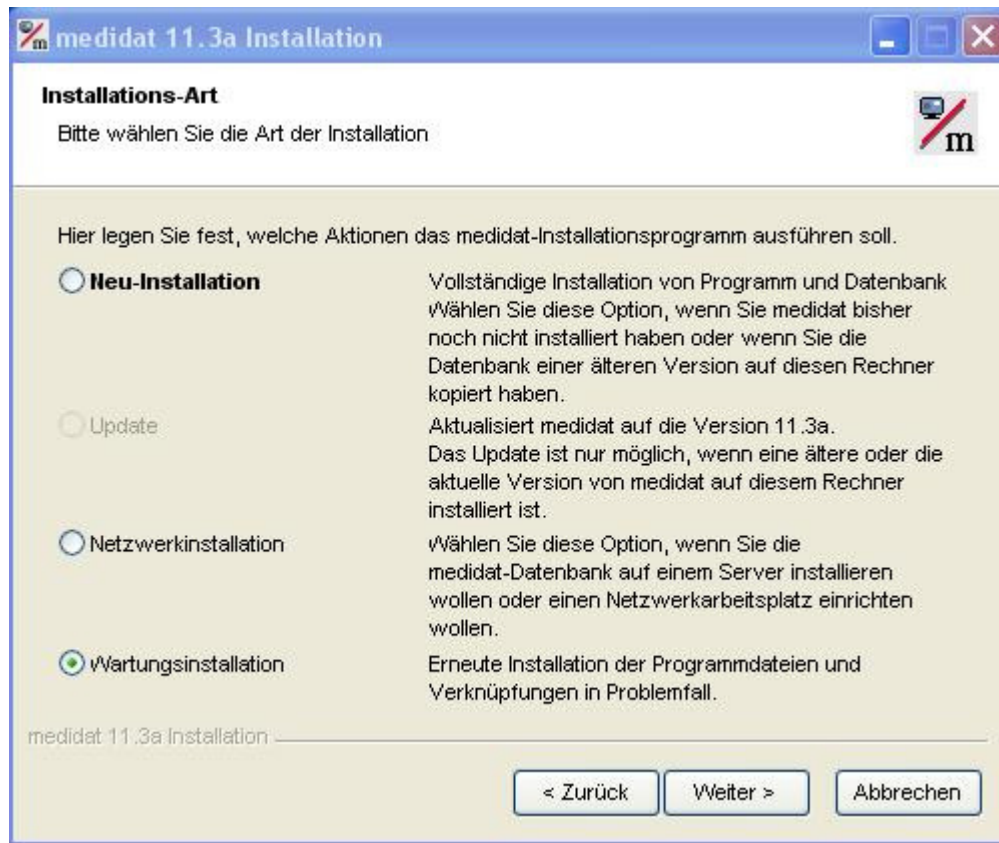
medidat 11.3a Installation

Installations-Art
Bitte wählen Sie die Art der Installation

Hier legen Sie fest, welche Aktionen das medidat-Installationsprogramm ausführen soll.

Neu-Installation
Vollständige Installation von Programm und Datenbank Wählen Sie diese Option, wenn Sie medidat bisher noch nicht installiert haben oder wenn Sie die Datenbank einer älteren Version auf diesen Rechner kopiert haben.

Update
Aktualisiert medidat auf die Version 11.3a. Das Update ist nur möglich, wenn eine ältere oder die aktuelle Version von medidat auf diesem Rechner installiert ist.

Netzwerkinstallation
Wählen Sie diese Option, wenn Sie die medidat-Datenbank auf einem Server installieren wollen oder einen Netzwerkarbeitsplatz einrichten wollen.

Wartungsinstallation
Erneute Installation der Programmdateien und Verknüpfungen in Problemfall.

medidat 11.3a Installation

< Zurück | Weiter > | Abbrechen